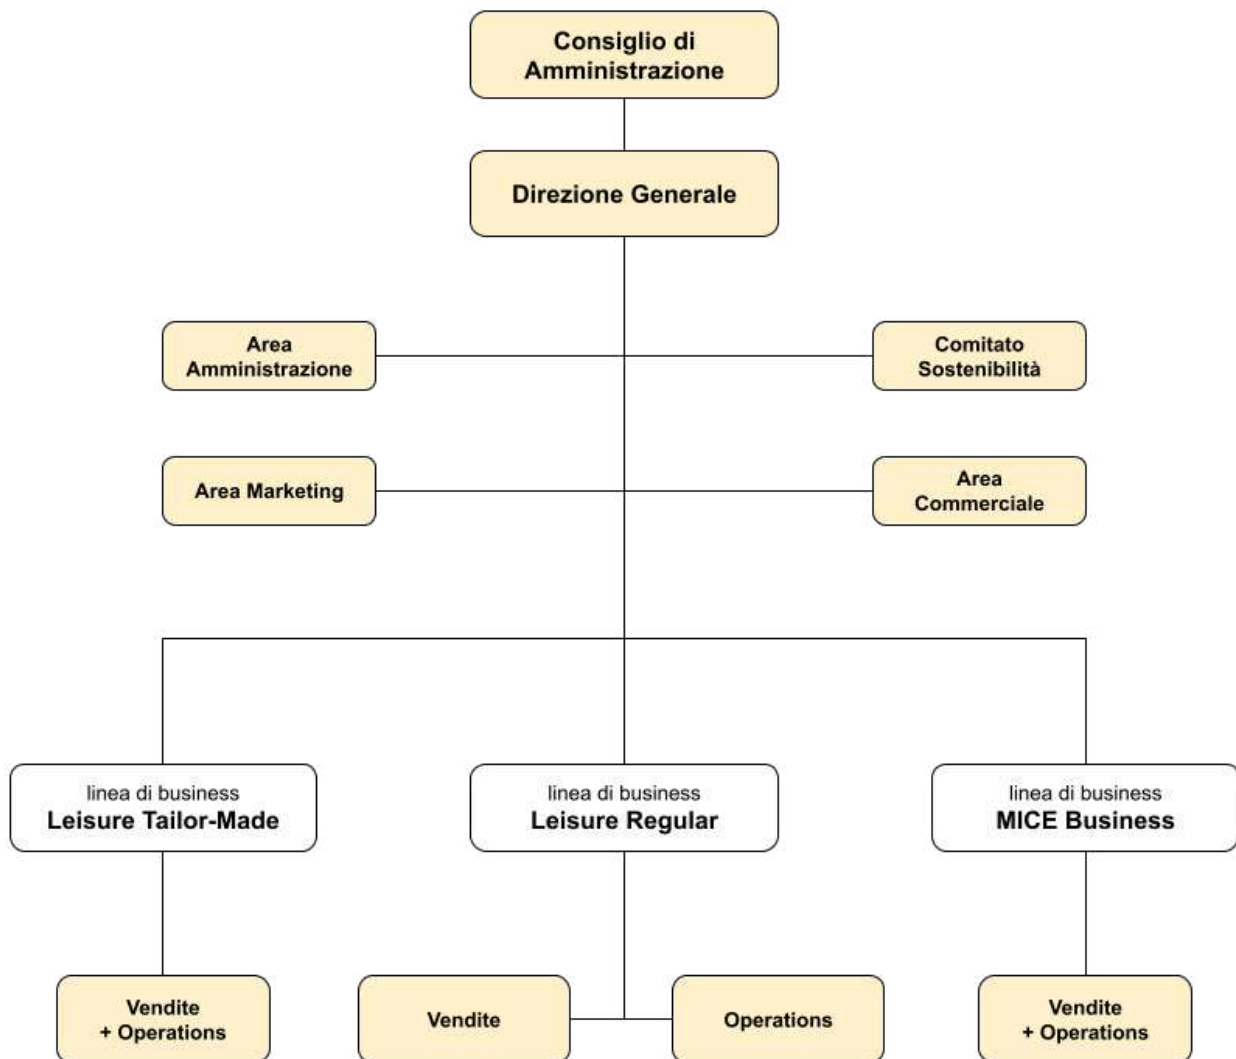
Consiglio di Amministrazione

Direzione Generale

Area Amministrazione

Comitato Sostenibilità

Area Marketing

Area Commerciale

linea di business
Leisure Tailor-Made

linea di business
Leisure Regular

linea di business
MICE Business

Vendite
+ Operations

Vendite

Operations

Vendite
+ Operations